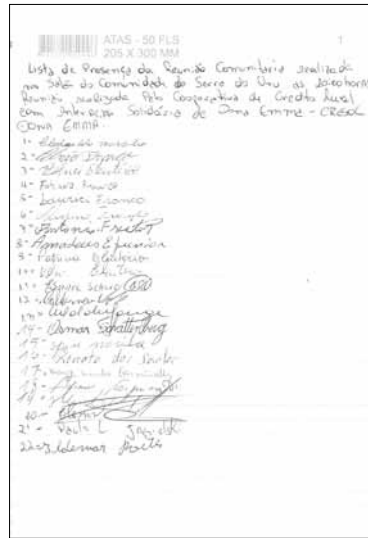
ATAS - 50 FLS
205 X 300 MM

1

Lista de Presença da Reunião Comunitária realizada na Sala da Comunidade do Serro do Ouro as 20:00 horas Reunião realizada pela Cooperativa de Credito Rural com Interação Solidária de Dona Emma - CRESOL Dona Emma.

1- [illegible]
2- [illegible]
3- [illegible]
4- Fossa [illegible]
5- Laurosi Ecomeo
6- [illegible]
7- Antonio Freita
8- Amadeu Ecursion
9- Fabiana Gbledrio
10- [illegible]
11- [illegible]
12- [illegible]
13- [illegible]
14- Osmar Schattenberg
15- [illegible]
16- Renato dos Santos
17- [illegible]
18- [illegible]
19- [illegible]
20- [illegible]
21- Paulo L. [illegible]
22- Valdemar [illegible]